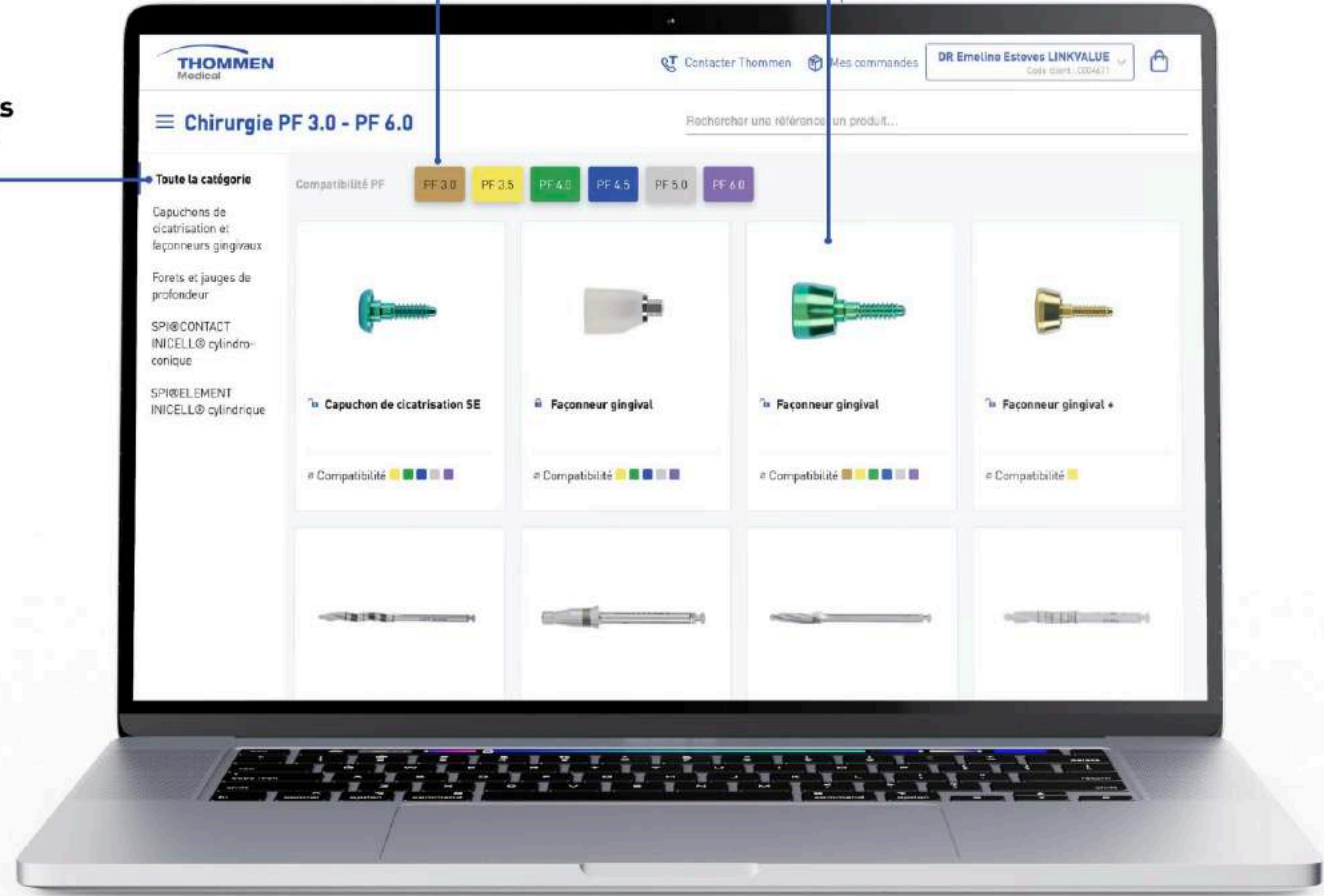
s

THOMMEN
Medical

Contacter Thommen

Mes commandes

DR Emelino Esteves LINKVALUE
Code client : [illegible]

≡ Chirurgie PF 3.0 - PF 6.0

Rechercher une référence, un produit...

Toute la catégorie

Capuchons de cicatrisation et façonneurs gingivaux

Forets et jauges de profondeur

SPI®CONTACT INICELL® cylindro-conique

SPI®ELEMENT INICELL® cylindrique

Compatibilité PF

PF 3.0

PF 3.5

PF 4.0

PF 4.5

PF 5.0

PF 6.0

Capuchon de cicatrisation SE

# Compatibilité

Façonneur gingival

# Compatibilité

Façonneur gingival

# Compatibilité

Façonneur gingival +

# Compatibilité